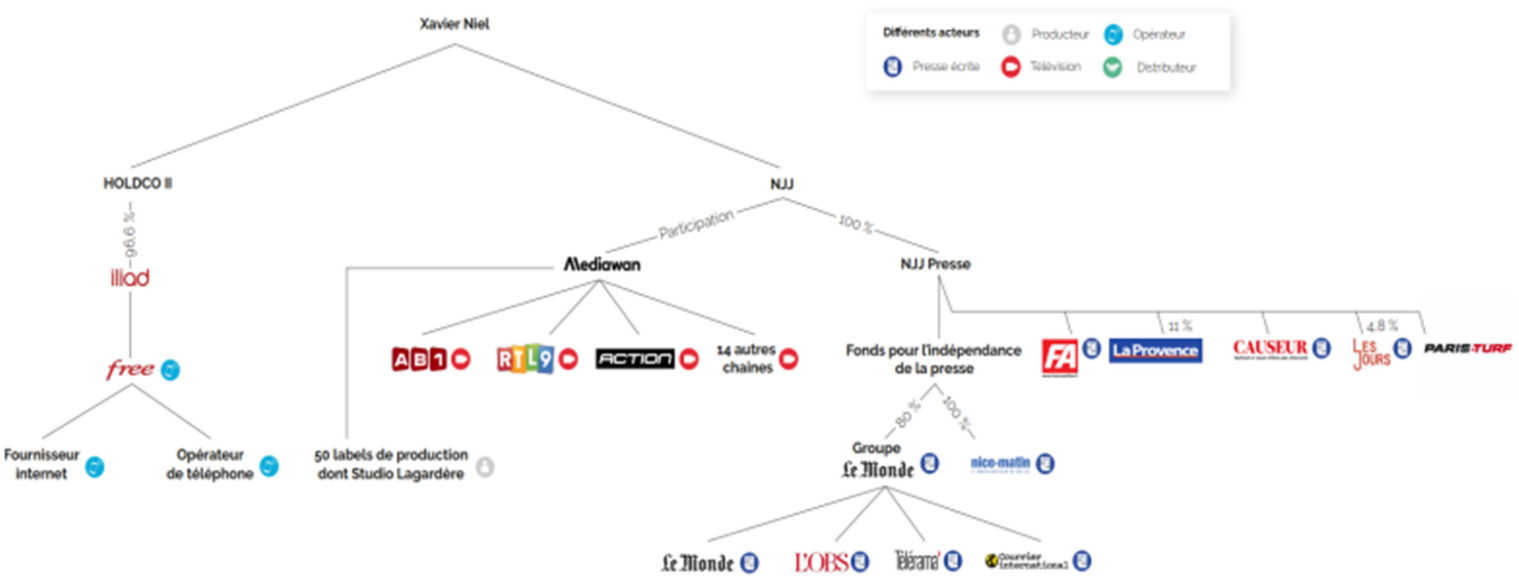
Xavier Niel

Différents acteurs
Producteur
Opérateur
Presse écrite
Télévision
Distributeur

HOLDCO II
96,6 %
iliad
free
Fournisseur internet
Opérateur de téléphone

NJJ
Participation
100 %
Mediawan
AB1
RTL9
ACTION
14 autres chaines
50 labels de production dont Studio Lagardère

NJJ Presse
Fonds pour l'indépendance de la presse
80 %
100 %
Groupe Le Monde
nice-matin
Le Monde
L'OBS
Télérama
Courrier international
FA
La Provence
11 %
CAUSEUR
4,8 %
Les Jours
PARIS-TURF